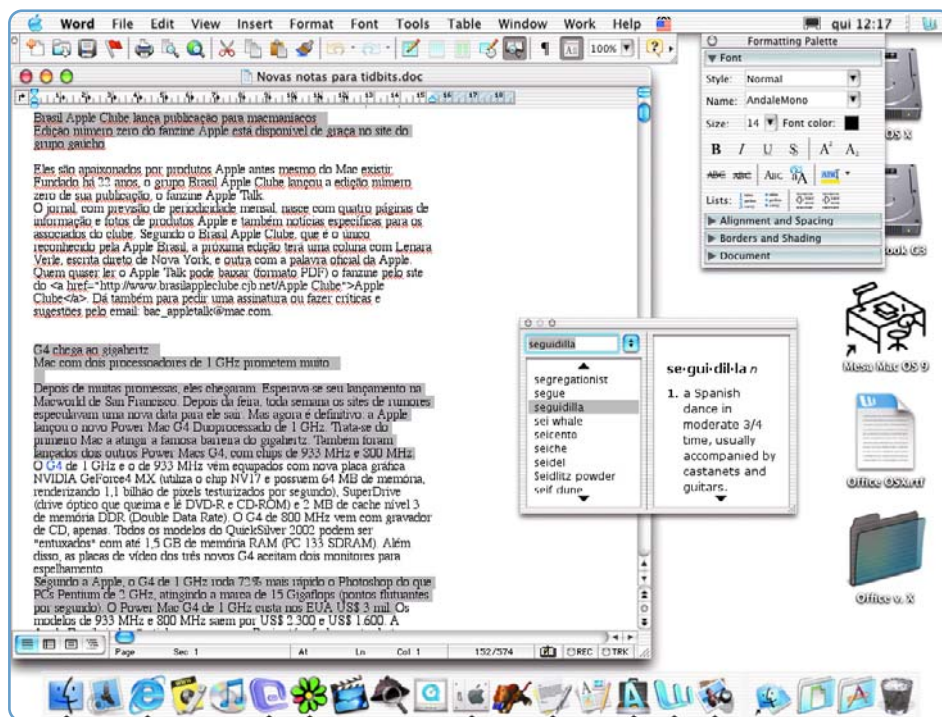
Word File Edit View Insert Format Font Tools Table Window Work Help qui 12:17

100%

Novas notas para tidbits.doc

Brasil Apple Clube lança publicação para macmaníacos
Edição número zero do fanzine Apple está disponível de graça no site do grupo gaúcho

Eles são apaixonados por produtos Apple antes mesmo do Mac existir. Fundado há 22 anos, o grupo Brasil Apple Clube lançou a edição número zero de sua publicação, o fanzine Apple Talk.
O jornal, com previsão de periodicidade mensal, nasce com quatro páginas de informação e fotos de produtos Apple e também notícias específicas para os associados do clube. Segundo o Brasil Apple Clube, que é o único reconhecido pela Apple Brasil, a próxima edição terá uma coluna com Lenara Verle, escrita direto de Nova York, e outra com a palavra oficial da Apple. Quem quiser ler o Apple Talk pode baixar (formato PDF) o fanzine pelo site do <a href="http://www.brasilappleclube.cjb.net/Apple Clube">Apple Clube</a>. Dá também para pedir uma assinatura ou fazer críticas e sugestões pelo email: bac_appletalk@mac.com.

G4 chega ao gigahertz
Mac com dois processadores de 1 GHz prometem muito

Depois de muitas promessas, eles chegaram. Esperava-se seu lançamento no Macworld de San Francisco. Depois da feira, toda semana os sites de rumores especulavam uma nova data para ele sair. Mas agora é definitivo: a Apple lançou o novo Power Mac G4 Duoprocessado de 1 GHz. Trata-se do primeiro Mac a atingir a famosa barreira do gigahertz. Também foram lançados dois outros Power Macs G4, com chips de 933 MHz e 800 MHz. O G4 de 1 GHz e o de 933 MHz vêm equipados com nova placa gráfica NVIDIA GeForce4 MX (utiliza o chip NV17 e possuem 64 MB de memória, renderizando 1,1 bilhão de pixels texturizados por segundo), SuperDrive (drive óptico que grava e lê DVD-R e CD-ROM) e 2 MB de cache nível 3 de memória DDR (Double Data Rate). O G4 de 800 MHz vem com gravador de CD, apenas. Todos os modelos do QuickSilver 2002 podem ser "entuxados" com até 1,5 GB de memória RAM (PC 133 SDRAM). Além disso, as placas de vídeo dos três novos G4 aceitam dois monitores para espelhamento.
Segundo a Apple, o G4 de 1 GHz roda 72% mais rápido o Photoshop do que PCs Pentium de 2 GHz, atingindo a marca de 15 Gigaflops (pontos flutuantes por segundo). O Power Mac G4 de 1 GHz custa nos EUA US$ 3 mil. Os modelos de 933 MHz e 800 MHz saem por US$ 2.300 e US$ 1.600. A

Page Sec 1 At Ln Col 1 152/574 REC TRK

Formatting Palette
▼ Font
Style: Normal
Name: AndaleMono
Size: 14 Font color:
B I U S A² A₂
ABC ABC ABC
Lists:
▶ Alignment and Spacing
▶ Borders and Shading
▶ Document

seguidilla
segregationist
segue
seguidilla
sei whale
seicento
seiche
seidel
Seidlitz powder
seif dune

se·gui·dil·la n
1. a Spanish dance in moderate 3/4 time, usually accompanied by castanets and guitars.

OS X
ook G3
Mesa Mac OS 9
Office OSX.rtf
Office v. X